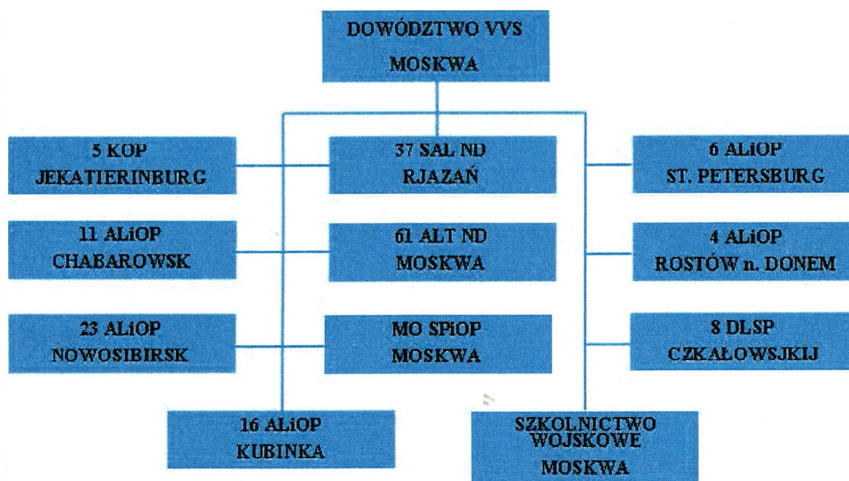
DOWÓDZTWO VVS
MOSKWA

5 KOP
JEKATIERINBURG

37 SAL ND
RJAZAŃ

6 ALiOP
ST. PETERSBURG

11 ALiOP
CHABAROWSK

61 ALT ND
MOSKWA

4 ALiOP
ROSTÓW n. DONEM

23 ALiOP
NOWOSIBIRSK

MO SPiOP
MOSKWA

8 DLSP
CZKAŁOWSJKIJ

16 ALiOP
KUBINKA

SZKOLNICTWO
WOJSKOWE
MOSKWA